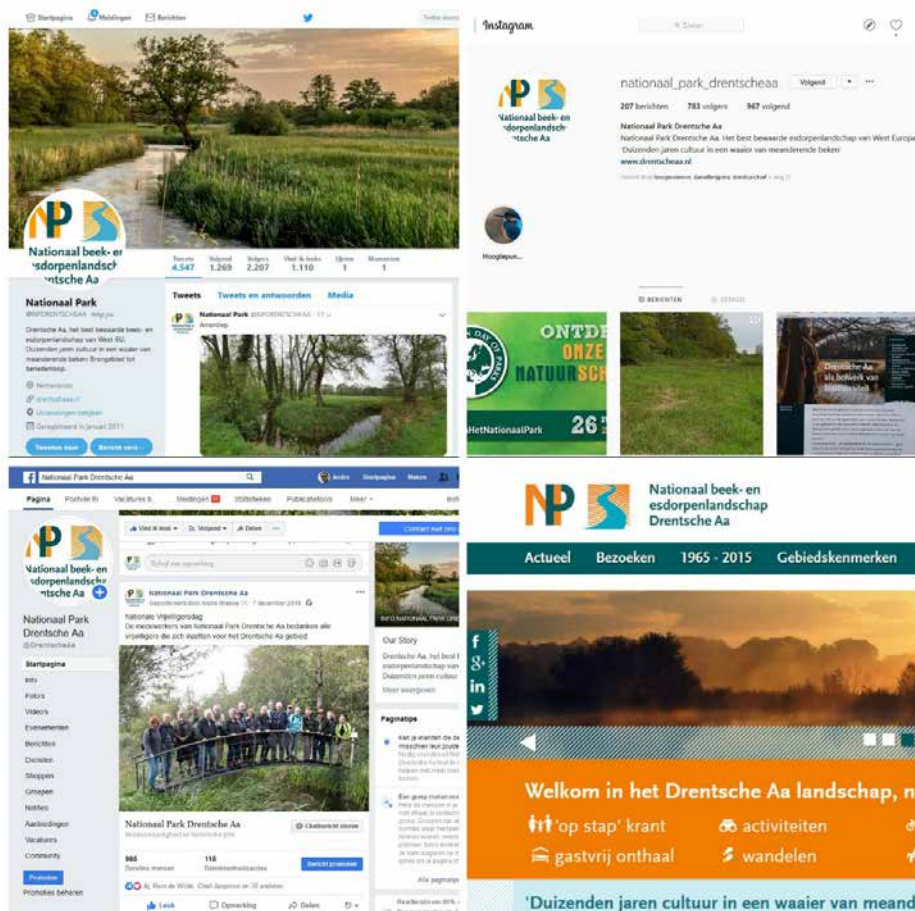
Startpagina Meldingen Berichten

NP
Nationaal beek- en esdorpenlandschap Drentsche Aa

Tweets 4.547 Volgend 1.269 Volgers 2.207 Vind ik leuks 1.110 Lijsten 1 Momenten 1

Tweets Tweets en antwoorden Media

Nationaal Park
@NPDRENTSCHEAA

Drentsche Aa, het best bewaarde beek- en esdorpenlandschap van West-EU. Duizenden jaren cultuur in een waaier van meanderende beken. Brongebied tot benedenloop.

Nederland
drentscheaa.nl
Geregistreerd in januari 2011

Tweeten naar Bericht sturen

Nationaal Park @NPDRENTSCHEAA
Amen

Instagram

nationaal_park_drentscheaa Volgend

207 berichten 783 volgers 967 volgend

Nationaal Park Drentsche Aa
Nationaal Park Drentsche Aa. Het best bewaarde esdorpenlandschap van West Europa 'Duizenden jaren cultuur in een waaier van meanderende beken'
www.drentscheaa.nl

Hoogtepun...

BERICHTEN GETAGD

ONTDE ONZE NATUURSCH
#HetNationaalPark 26

Drentsche Aa als bolwerk van

Nationaal Park Drentsche Aa

Pagina

Nationaal Park Drentsche Aa
@Drentscheaa

Startpagina
Info
Foto's
Video's
Evenementen
Berichten
Diensten
Shoppen
Groepen
Notities
Aanbiedingen
Vacatures
Community
Promoties
Promoties beheren

Vind ik leuk Volgend Delen

Nationaal Park Drentsche Aa
7 december 2018
Nationale Vrijwilligersdag
De medewerkers van Nationaal Park Drentsche Aa bedanken alle vrijwilligers die zich inzetten voor het Drentsche Aa gebied.

Nationaal Park Drentsche Aa

Leuk Opmerking Delen

Our Story
Drentsche Aa, het best b esdorpenlandschap van Duizenden jaren cultuur
Meer weergeven

Paginatips

NP
Nationaal beek- en esdorpenlandschap Drentsche Aa

Actueel Bezoeken 1965 - 2015 Gebiedskenmerken

Welkom in het Drentsche Aa landschap, n

'op stap' krant
activiteiten
gastvrij onthaal
wandelen

'Duizenden jaren cultuur in een waaier van meand